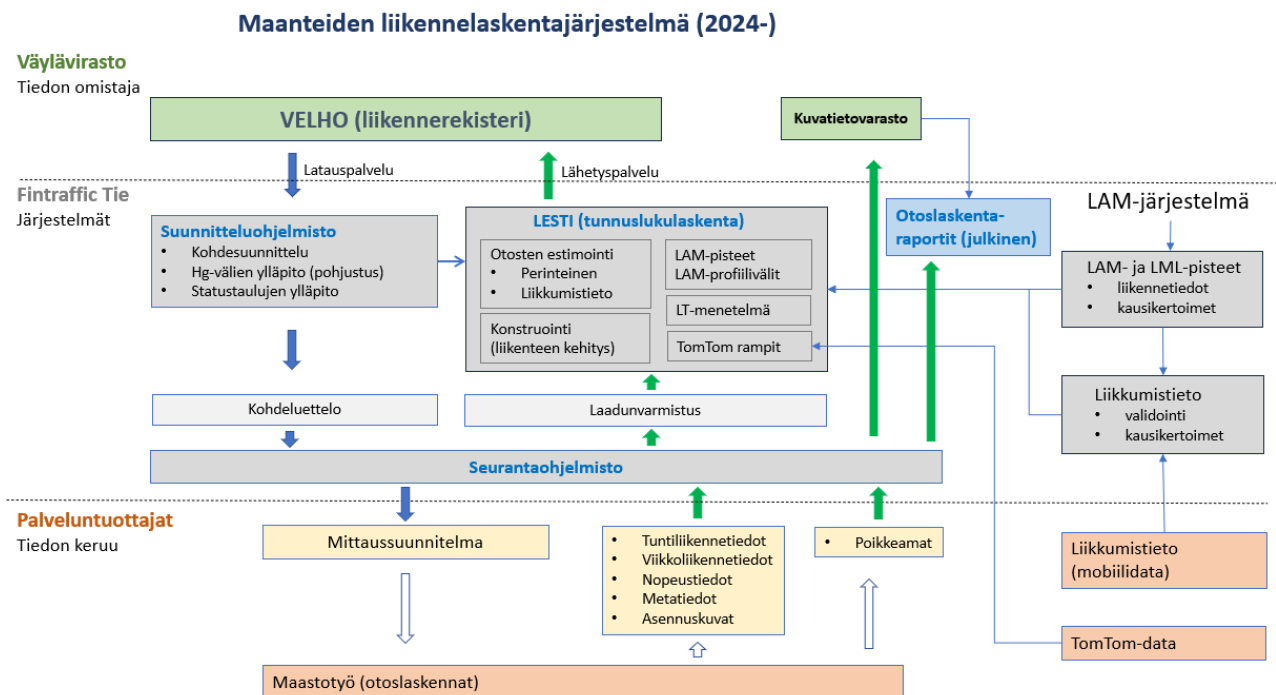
Maanteiden liikennelaskentajärjestelmä (2024-)

Väylävirasto
Tiedon omistaja

VELHO (liikennerekisteri)

Kuvatietovarasto

Latauspalvelu

Lähetyspalvelu

Fintraffic Tie
Järjestelmät

Suunnitteluohjelmisto
• Kohdesuunnittelu
• Hg-välien ylläpito (pohjustus)
• Statustaulujen ylläpito

LESTI (tunnuslukulaskenta)

Otosten estimointi
• Perinteinen
• Liikkumistieto

LAM-pisteet
LAM-profiilivälit

LT-menetelmä

Konstruointi (liikenteen kehitys)

TomTom rampit

Otoslaskenta-raportit (julkinen)

LAM-järjestelmä

LAM- ja LML-pisteet
• liikennetiedot
• kausikertoimet

Liikkumistieto
• validointi
• kausikertoimet

Kohdeluettelo

Laadunvarmistus

Seurantaohjelmisto

Palveluntuottajat
Tiedon keruu

Mittaussuunnitelma

• Tuntiliikennetiedot
• Viikkoliikennetiedot
• Nopeustiedot
• Metatiedot
• Asennuskuvat

• Poikkeamat

Liikkumistieto (mobiilidata)

TomTom-data

Maastotyö (otoslaskennat)